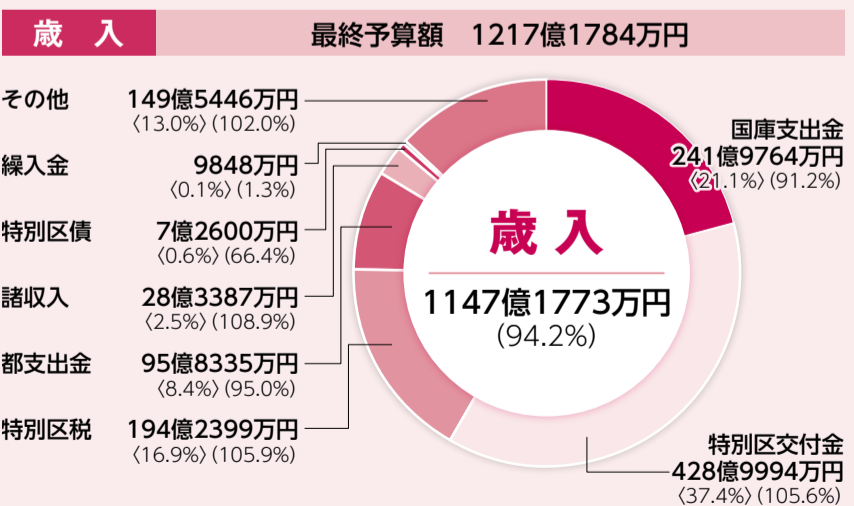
歳　入

最終予算額　1217億1784万円

その他　149億5446万円
〈13.0%〉(102.0%)

繰入金　9848万円
〈0.1%〉(1.3%)

特別区債　7億2600万円
〈0.6%〉(66.4%)

諸収入　28億3387万円
〈2.5%〉(108.9%)

都支出金　95億8335万円
〈8.4%〉(95.0%)

特別区税　194億2399万円
〈16.9%〉(105.9%)

歳　入
1147億1773万円
(94.2%)

国庫支出金
241億9764万円
〈21.1%〉(91.2%)

特別区交付金
428億9994万円
〈37.4%〉(105.6%)